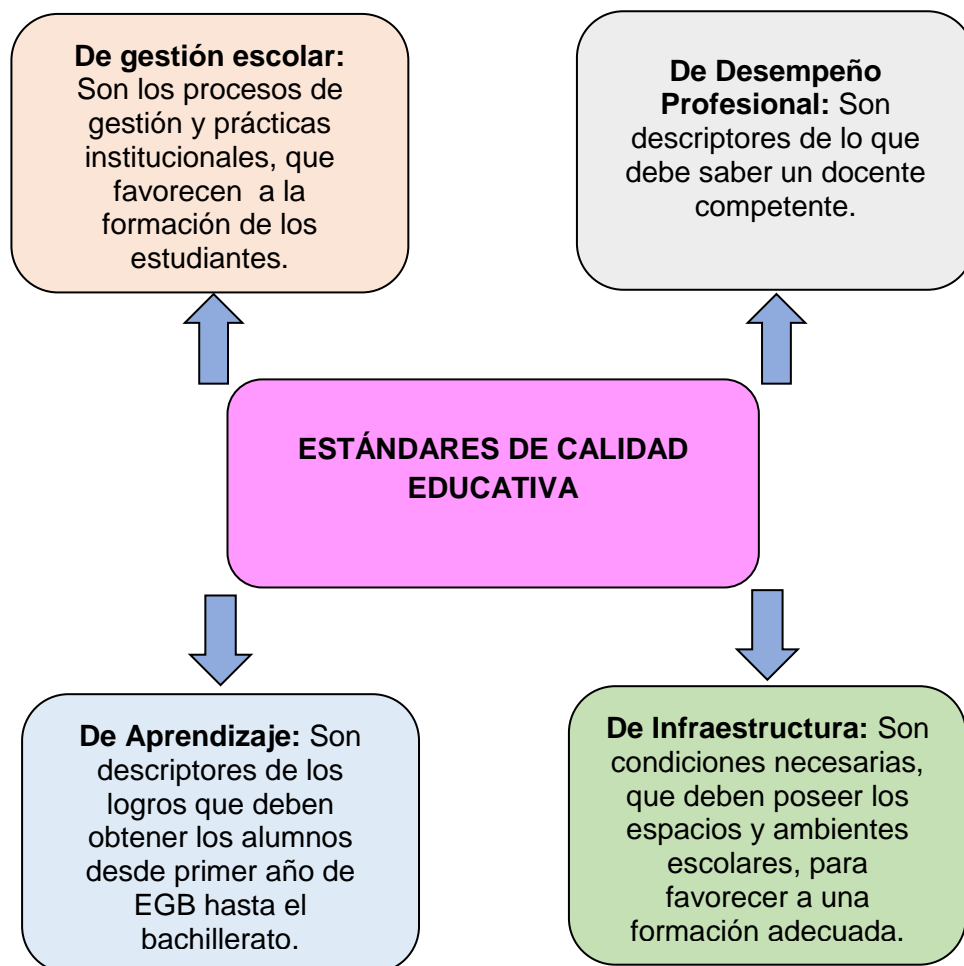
De gestión escolar: Son los procesos de gestión y prácticas institucionales, que favorecen a la formación de los estudiantes.

De Desempeño Profesional: Son descriptores de lo que debe saber un docente competente.

ESTÁNDARES DE CALIDAD EDUCATIVA

De Aprendizaje: Son descriptores de los logros que deben obtener los alumnos desde primer año de EGB hasta el bachillerato.

De Infraestructura: Son condiciones necesarias, que deben poseer los espacios y ambientes escolares, para favorecer a una formación adecuada.